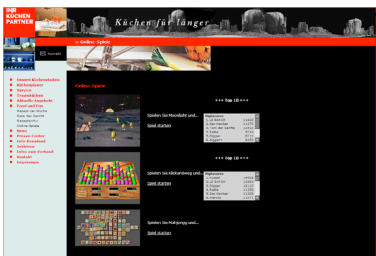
IHR KÜCHEN PARTNER

Küchen für länger

Kontakt

» Online: Spiele

Unsere Küchenstudios
Küchenplaner
Service
Traumküchen
Aktuelle Angebote
Food and Fun
Rezept der Woche
Rezepte
Spiele
Online Spiele
News
Presse-Center
Info-Download
Gewinnen
Jobs
Impressum

Online: Spiele

Spielen Sie Moorhuhn und...
Spiel starten

+++ Top 10 +++

Spielen Sie Kickerdoog und...
Spiel starten

+++ Top 10 +++

Spielen Sie Mahjongg und...
Spiel starten